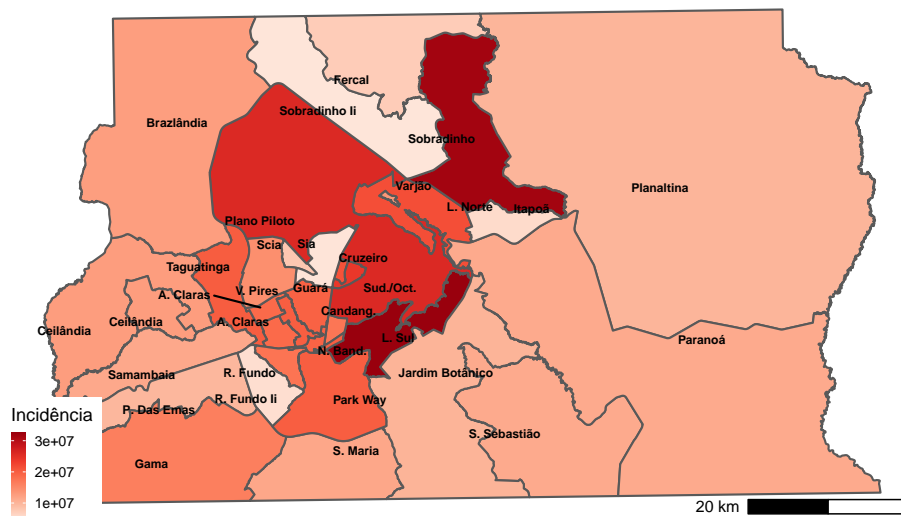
Fercal
Sobradinho Ii
Brazlândia
Sobradinho
Planaltina
Varjão
L. Norte
Itapoã
Plano Piloto
Scia
Sia
Taguatinga
Cruzeiro
A. Claras
V. Pires
Guará
Sud./Oct.
Ceilândia
Ceilândia
A. Claras
Candang.
L. Sul
Paranoá
N. Band.
Samambaia
R. Fundo
Jardim Botânico
P. Das Emas
R. Fundo Ii
Park Way
S. Sebastião
Incidência
3e+07
2e+07
1e+07
Gama
S. Maria
20 km